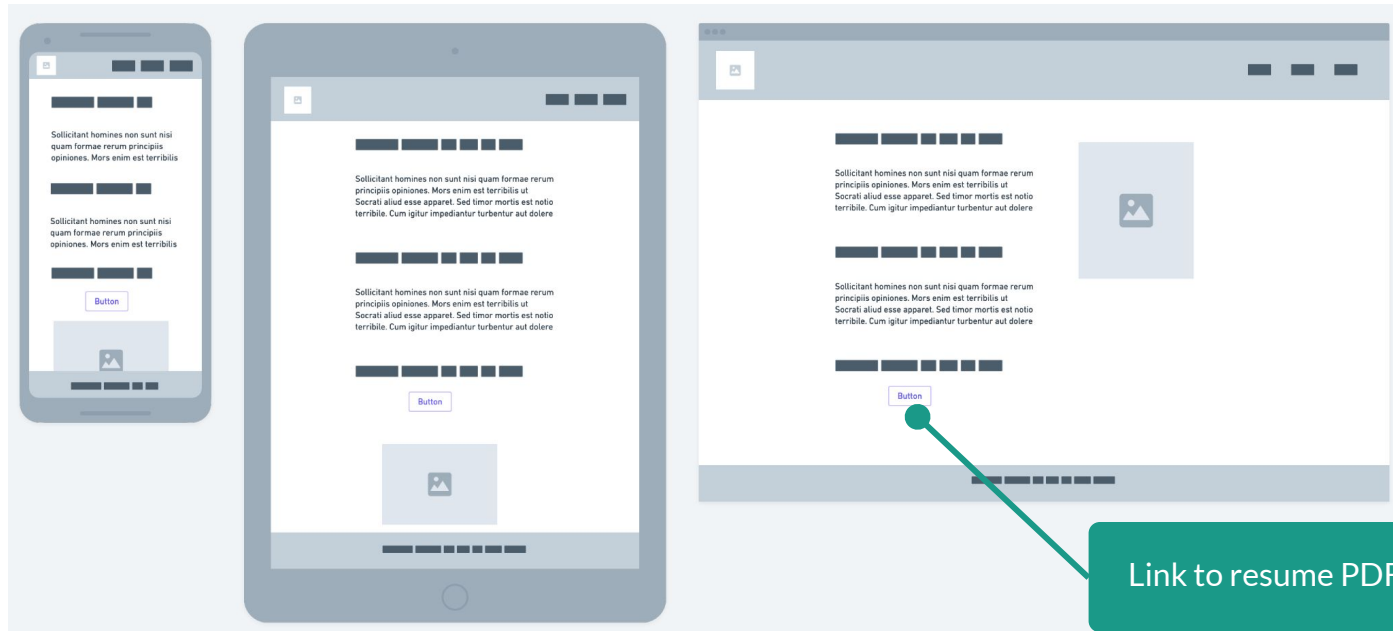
Sollicitant homines non sunt nisi quam formae rerum principiis opiniones. Mors enim est terribilis

Sollicitant homines non sunt nisi quam formae rerum principiis opiniones. Mors enim est terribilis

Button

Sollicitant homines non sunt nisi quam formae rerum principiis opiniones. Mors enim est terribilis ut Socrati aliud esse apparet. Sed timor mortis est notio terribile. Cum igitur impediantur turbentur aut dolere

Sollicitant homines non sunt nisi quam formae rerum principiis opiniones. Mors enim est terribilis ut Socrati aliud esse apparet. Sed timor mortis est notio terribile. Cum igitur impediantur turbentur aut dolere

Button

Sollicitant homines non sunt nisi quam formae rerum principiis opiniones. Mors enim est terribilis ut Socrati aliud esse apparet. Sed timor mortis est notio terribile. Cum igitur impediantur turbentur aut dolere

Sollicitant homines non sunt nisi quam formae rerum principiis opiniones. Mors enim est terribilis ut Socrati aliud esse apparet. Sed timor mortis est notio terribile. Cum igitur impediantur turbentur aut dolere

Button

Link to resume PD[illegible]